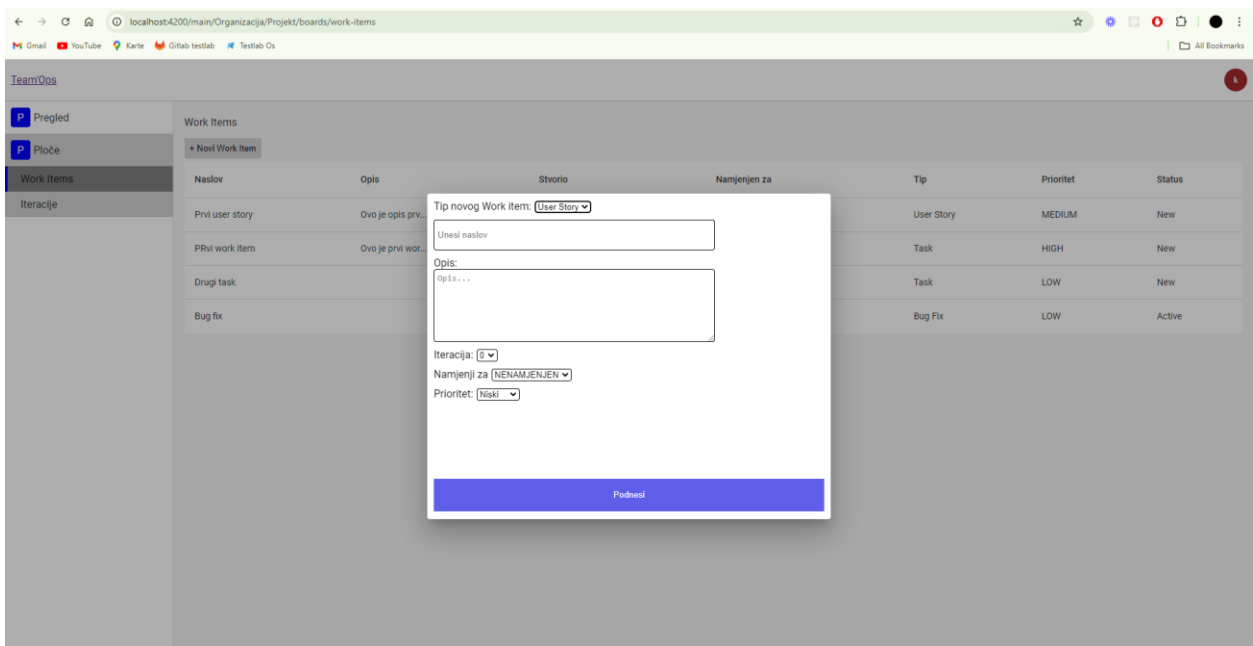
localhost:4200/main/Organizacija/Projekt/boards/work-items

Gmail YouTube Karte Gitlab testlab Testlab Os All Bookmarks

TeamOps

k

P Pregled

P Ploče

Work Items

Iteracije

Work Items

+ Novi Work item

| Naslov | Opis | Stvorio | Namjenjen za | Tip | Prioritet | Status |
|---|---|---|---|---|---|---|
| Prvi user story | Ovo je opis prv... | | | User Story | MEDIUM | New |
| PRvi work item | Ovo je prvi wor... | | | Task | HIGH | New |
| Drugi task | | | | Task | LOW | New |
| Bug fix | | | | Bug Fix | LOW | Active |

Tip novog Work item: User Story

Unesi naslov

Opis:

Opis...

Iteracija: 0

Namjenji za NENAMJENJEN

Prioritet: Niski

Podnesi